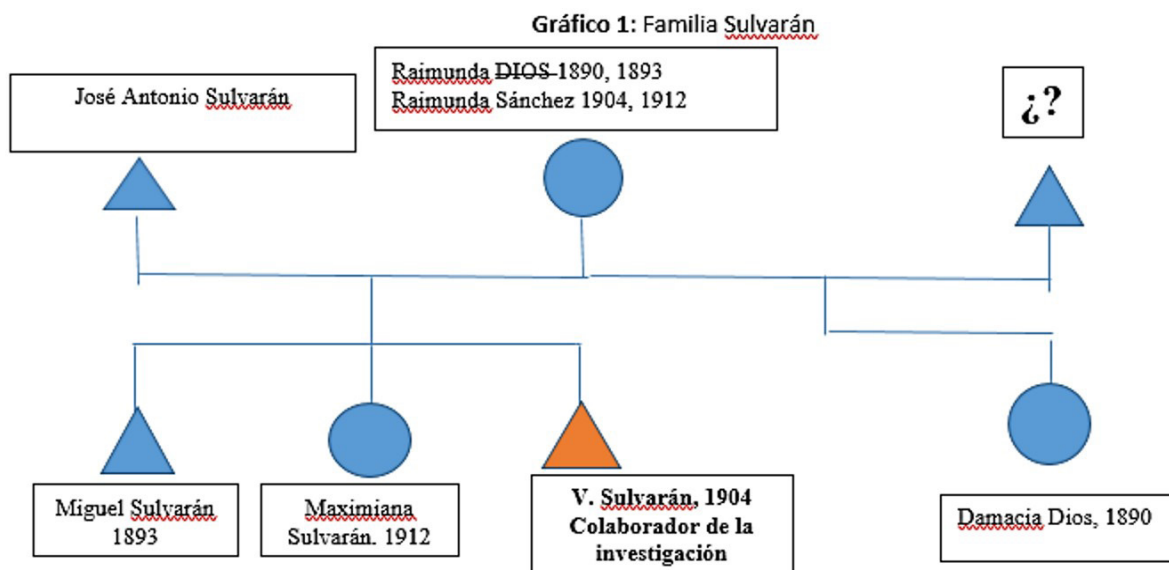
**Gráfico 1:** Familia Sulvarán

José Antonio Sulvarán

Raimunda ~~DIOS~~ 1890, 1893
Raimunda Sánchez 1904, 1912

¿?

Miguel Sulvarán 1893

Maximiana Sulvarán. 1912

**V. Sulvarán, 1904 Colaborador de la investigación**

Damacia Dios, 1890